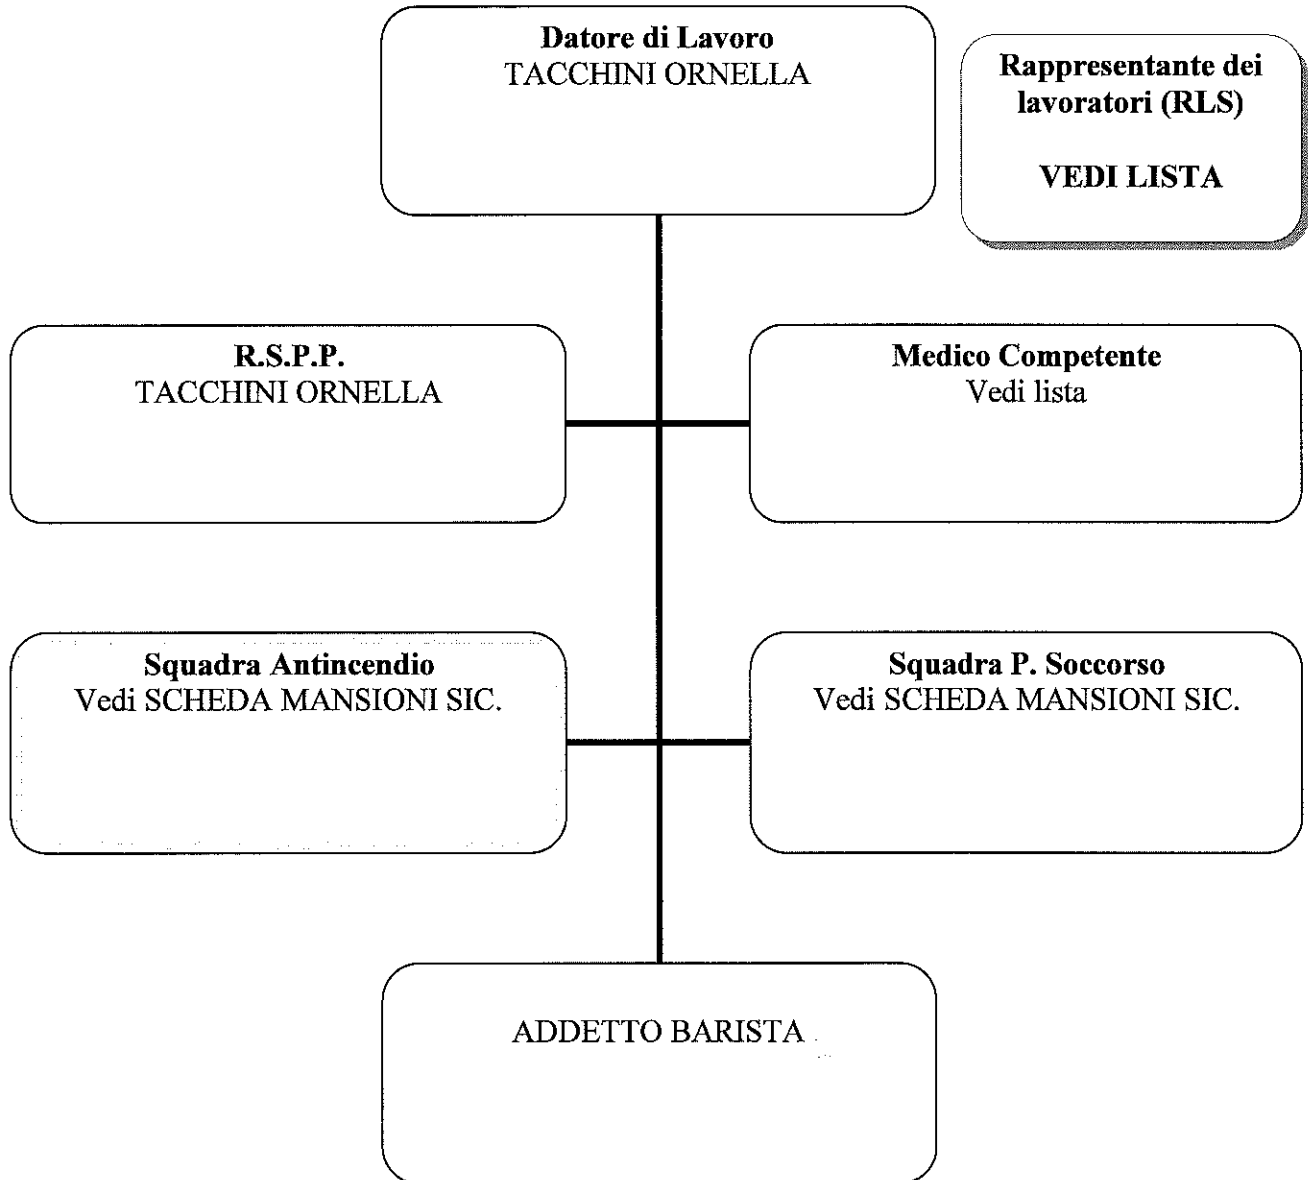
Datore di Lavoro
TACCHINI ORNELLA

Rappresentante dei lavoratori (RLS)

VEDI LISTA

R.S.P.P.
TACCHINI ORNELLA

Medico Competente
Vedi lista

Squadra Antincendio
Vedi SCHEDA MANSIONI SIC.

Squadra P. Soccorso
Vedi SCHEDA MANSIONI SIC.

ADDETTO BARISTA